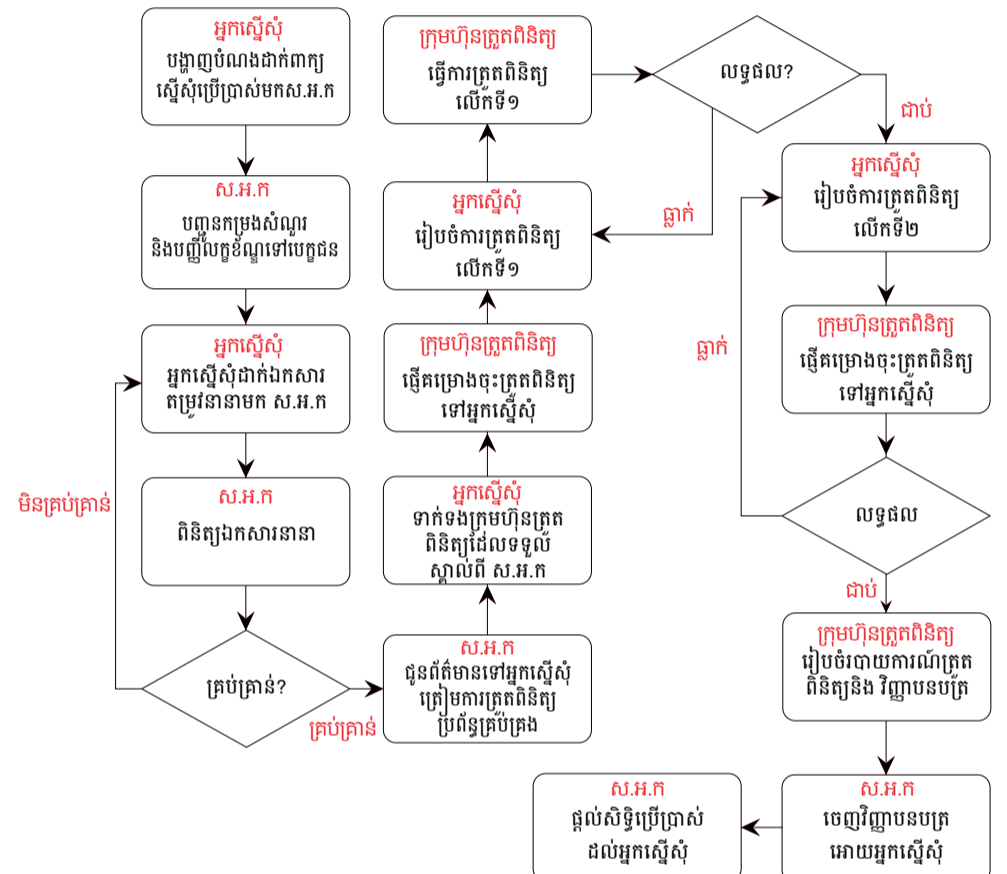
អ្នកស្នើសុំ
បង្ហាញបំណងដាក់ពាក្យស្នើសុំប្រើប្រាស់មកស.អ.ក

ស.អ.ក
បញ្ជូនកម្រងសំណួរ និងបញ្ជីលក្ខខ័ណ្ឌទៅបេក្ខជន

អ្នកស្នើសុំ
អ្នកស្នើសុំដាក់ឯកសារតម្រូវនានាមក ស.អ.ក

ស.អ.ក
ពិនិត្យឯកសារនានា

គ្រប់គ្រាន់?

មិនគ្រប់គ្រាន់

គ្រប់គ្រាន់

ស.អ.ក
ជូនព័ត៌មានទៅអ្នកស្នើសុំ ត្រៀមការត្រួតពិនិត្យប្រព័ន្ធគ្រប់គ្រង

អ្នកស្នើសុំ
ទាក់ទងក្រុមហ៊ុនត្រួតពិនិត្យដែលទទួលស្គាល់ពី ស.អ.ក

ក្រុមហ៊ុនត្រួតពិនិត្យ
ផ្ញើគម្រោងចុះត្រួតពិនិត្យទៅអ្នកស្នើសុំ

អ្នកស្នើសុំ
រៀបចំការត្រួតពិនិត្យលើកទី១

ក្រុមហ៊ុនត្រួតពិនិត្យ
ធ្វើការត្រួតពិនិត្យលើកទី១

លទ្ធផល?

ធ្លាក់

ជាប់

អ្នកស្នើសុំ
រៀបចំការត្រួតពិនិត្យលើកទី២

ក្រុមហ៊ុនត្រួតពិនិត្យ
ផ្ញើគម្រោងចុះត្រួតពិនិត្យទៅអ្នកស្នើសុំ

ធ្លាក់

លទ្ធផល

ជាប់

ក្រុមហ៊ុនត្រួតពិនិត្យ
រៀបចំរបាយការណ៍ត្រួតពិនិត្យនិង វិញ្ញាបនបត្រ

ស.អ.ក
ចេញវិញ្ញាបនបត្រអោយអ្នកស្នើសុំ

ស.អ.ក
ផ្តល់សិទ្ធិប្រើប្រាស់ដល់អ្នកស្នើសុំ